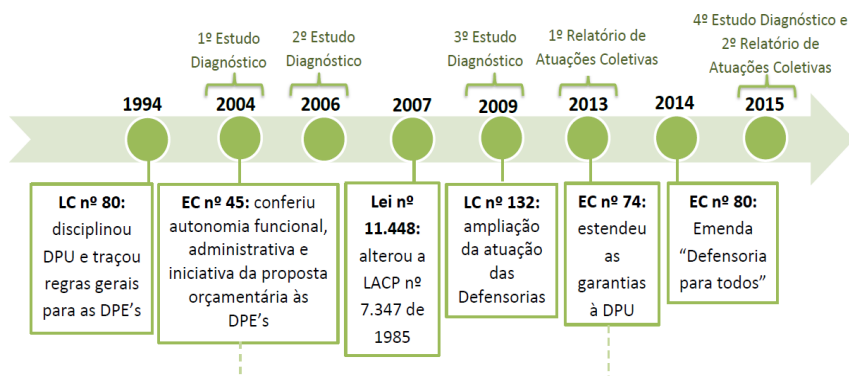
1º Estudo Diagnóstico

2º Estudo Diagnóstico

3º Estudo Diagnóstico

1º Relatório de Atuações Coletivas

4º Estudo Diagnóstico e 2º Relatório de Atuações Coletivas

1994

2004

2006

2007

2009

2013

2014

2015

**LC nº 80:** disciplinou DPU e traçou regras gerais para as DPE's

**EC nº 45:** conferiu autonomia funcional, administrativa e iniciativa da proposta orçamentária às DPE's

**Lei nº 11.448:** alterou a LACP nº 7.347 de 1985

**LC nº 132:** ampliação da atuação das Defensorias

**EC nº 74:** estendeu as garantias à DPU

**EC nº 80:** Emenda "Defensoria para todos"